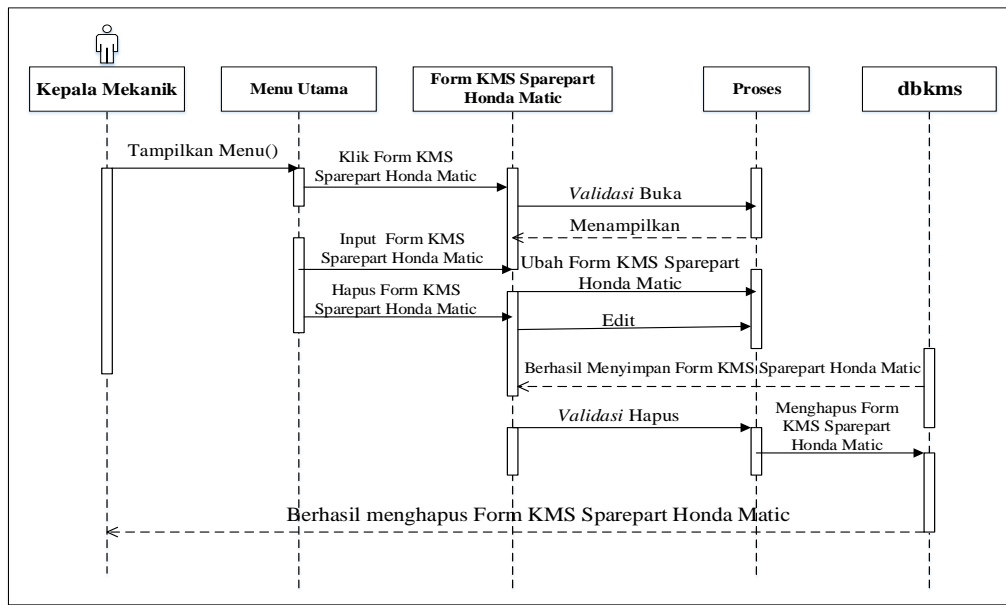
Kepala Mekanik

Menu Utama

Form KMS Sparepart Honda Matic

Proses

dbkms

Tampilkan Menu()

Klik Form KMS Sparepart Honda Matic

Validasi Buka

Menampilkan

Input Form KMS Sparepart Honda Matic

Ubah Form KMS Sparepart Honda Matic

Hapus Form KMS Sparepart Honda Matic

Edit

Berhasil Menyimpan Form KMS Sparepart Honda Matic

Validasi Hapus

Menghapus Form KMS Sparepart Honda Matic

Berhasil menghapus Form KMS Sparepart Honda Matic